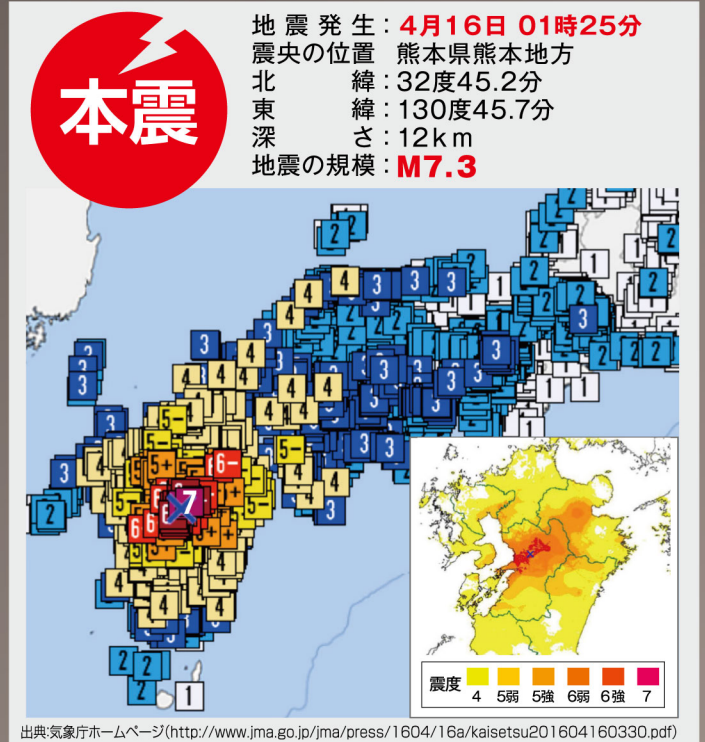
本震

地震発生：4月16日 01時25分
震央の位置 熊本県熊本地方
北 緯：32度45.2分
東 緯：130度45.7分
深 さ：12km
地震の規模：M7.3

7
6+ 6- 6- 5+ 5- 4 3 2 1

震度 4 5弱 5強 6弱 6強 7

出典:気象庁ホームページ(http://www.jma.go.jp/jma/press/1604/16a/kaisetsu201604160330.pdf)